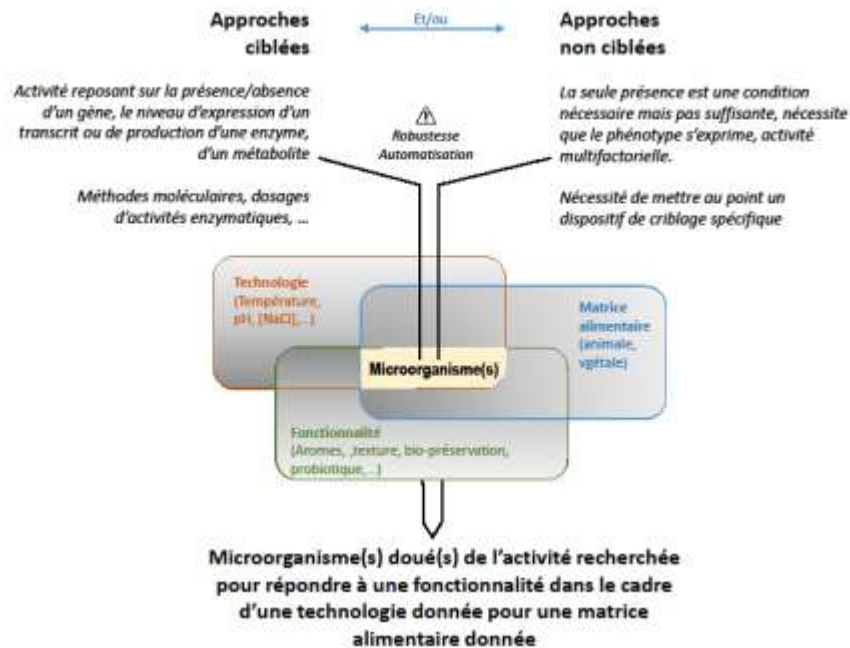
Approches ciblées

Et/ou

Approches non ciblées

Activité reposant sur la présence/absence d'un gène, le niveau d'expression d'un transcrit ou de production d'une enzyme, d'un métabolite

Méthodes moléculaires, dosages d'activités enzymatiques, ...

⚠
Robustesse
Automatisation

La seule présence est une condition nécessaire mais pas suffisante, nécessite que le phénotype s'exprime, activité multifactorielle.

Nécessité de mettre au point un dispositif de criblage spécifique

Technologie (Température, pH, [NaCl],...)

Matrice alimentaire (animale, vgétale)

Microorganisme(s)

Fonctionnalité (Aromes, ,texture, bio-préservation, probiotique,...)

Microorganisme(s) doué(s) de l'activité recherchée pour répondre à une fonctionnalité dans le cadre d'une technologie donnée pour une matrice alimentaire donnée